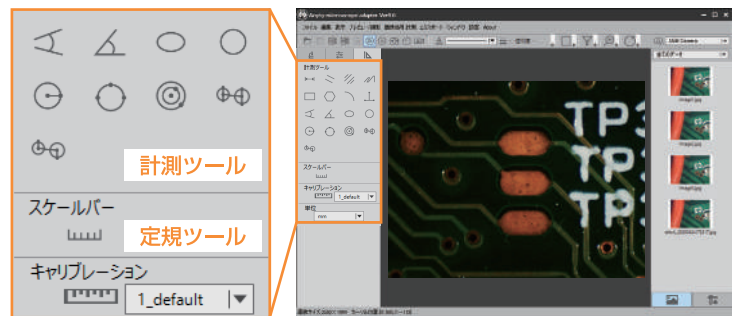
計測ツール

スケールバー

定規ツール

キャリブレーション

1_default

Anyty microscope adapter Ver1.0

ファイル 編集 表示 フィルター 測定 動作処理 計測 エクスポート ウィンドウ 設定 About

計測ツール

スケールバー

キャリブレーション

1_default

単位

mm

UVC Camera

すてすデータ

image1.jpg

image2.jpg

image3.jpg

TP3

TP

TP